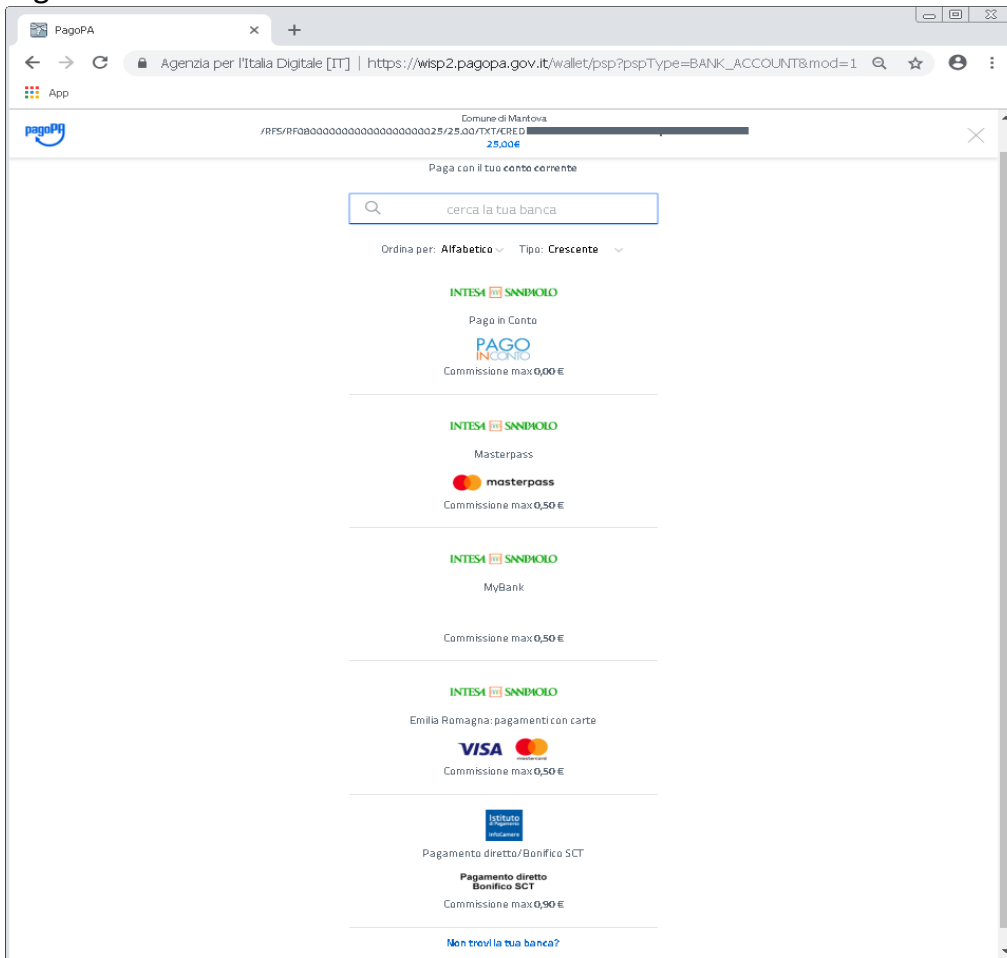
PagoPA

Agenzia per l'Italia Digitale [IT] | https://wisp2.pagopa.gov.it/wallet/psp?pspType=BANK_ACCOUNT&mod=1

App

pagoPA

Comune di Mantova
/RFS/RF08000000000000000000025/25.00/TXT/CRED
25,00€

Paga con il tuo conto corrente

cerca la tua banca

Ordina per: Alfabetico Tipo: Crescente

INTESA SANPAOLO
Pago in Conto
PAGO IN CONTO
Commissione max 0,00 €

INTESA SANPAOLO
Masterpass
masterpass
Commissione max 0,50 €

INTESA SANPAOLO
MyBank
Commissione max 0,50 €

INTESA SANPAOLO
Emilia Romagna: pagamenti con carte
VISA mastercard
Commissione max 0,50 €

Istituto di Pagamento InfoCamere
Pagamento diretto/Bonifico SCT
Pagamento diretto Bonifico SCT
Commissione max 0,90 €

Non trovi la tua banca?